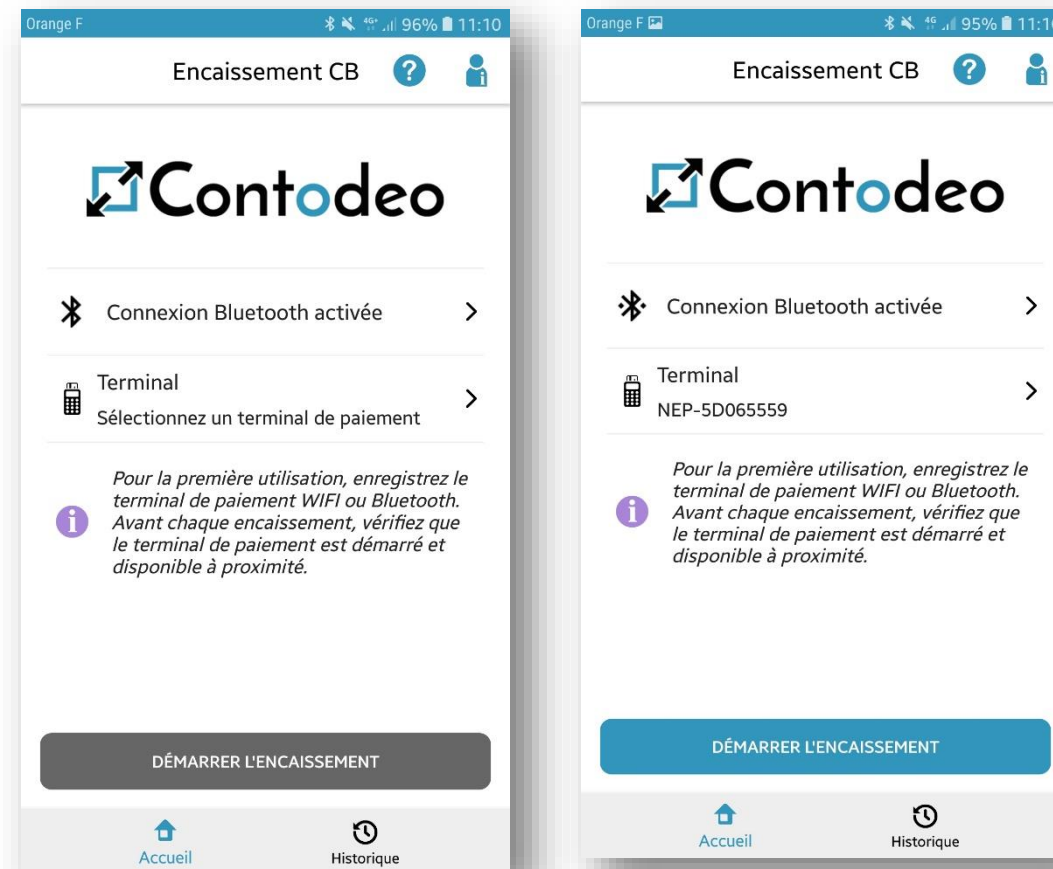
Orange F 4G 96% 11:10

Encaissement CB

Contodeo

Connexion Bluetooth activée

Terminal
Sélectionnez un terminal de paiement

Pour la première utilisation, enregistrez le terminal de paiement WIFI ou Bluetooth. Avant chaque encaissement, vérifiez que le terminal de paiement est démarré et disponible à proximité.

DÉMARRER L'ENCAISSEMENT

Accueil
Historique

Orange F 4G 95% 11:1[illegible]

Encaissement CB

Contodeo

Connexion Bluetooth activée

Terminal
NEP-5D065559

Pour la première utilisation, enregistrez le terminal de paiement WIFI ou Bluetooth. Avant chaque encaissement, vérifiez que le terminal de paiement est démarré et disponible à proximité.

DÉMARRER L'ENCAISSEMENT

Accueil
Historique